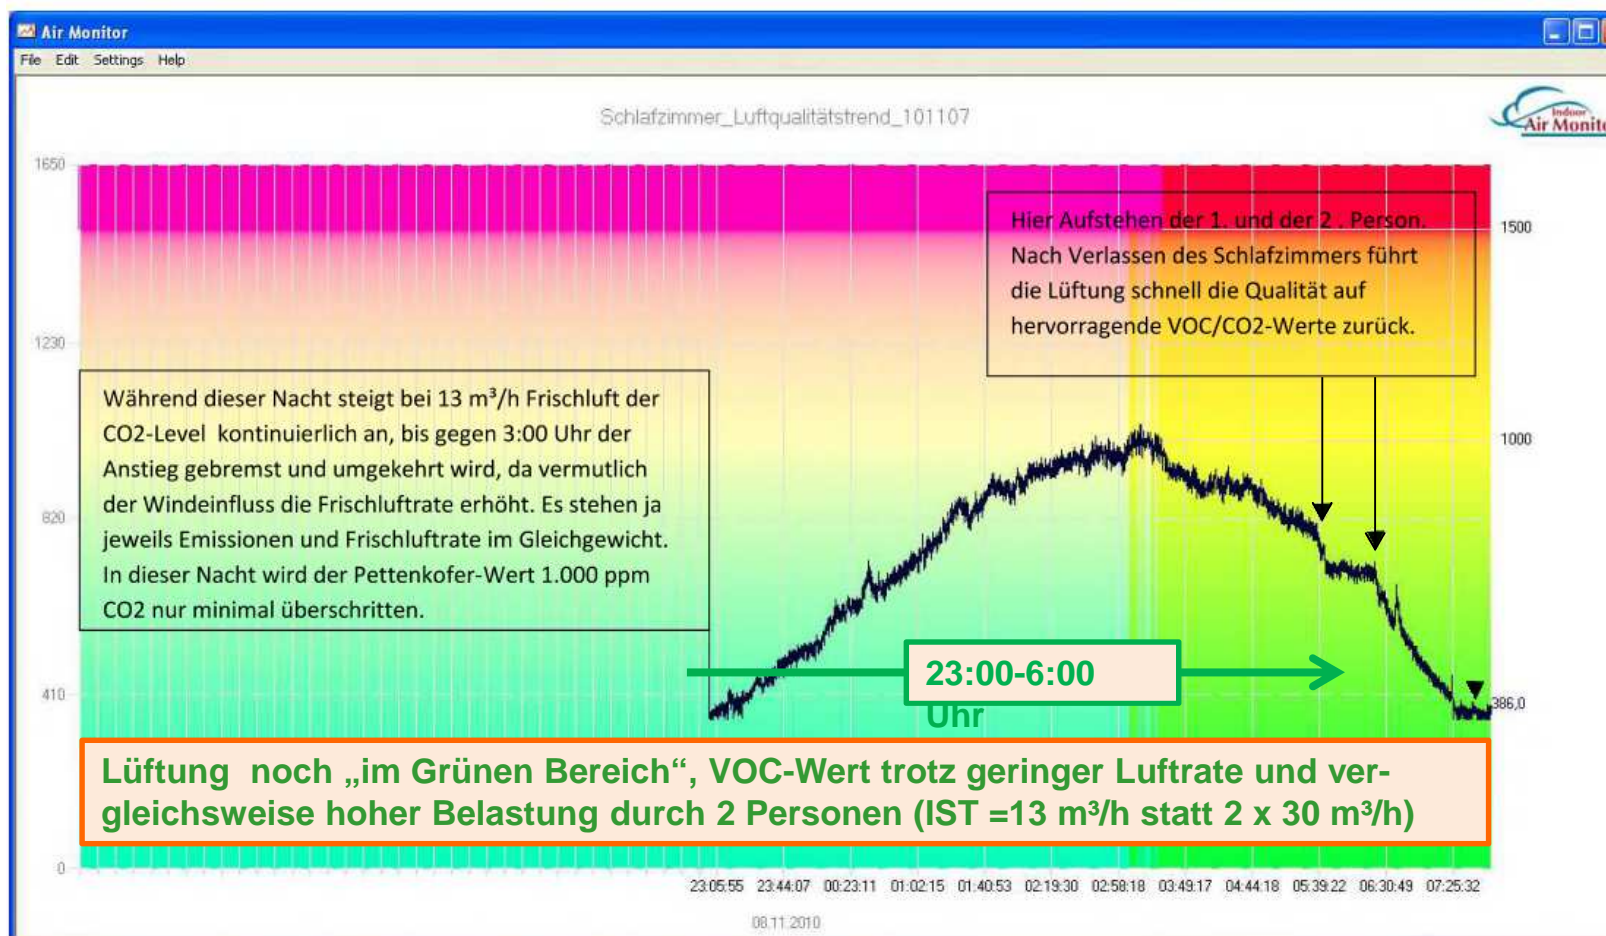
Air Monitor

File Edit Settings Help

Schlafzimmer_Luftqualitätstrend_101107

Indoor Air Monit

1650

1230

820

410

0

1500

1000

386,0

Hier Aufstehen der 1. und der 2 . Person. Nach Verlassen des Schlafzimmers führt die Lüftung schnell die Qualität auf hervorragende VOC/CO2-Werte zurück.

Während dieser Nacht steigt bei 13 m³/h Frischluft der CO2-Level kontinuierlich an, bis gegen 3:00 Uhr der Anstieg gebremst und umgekehrt wird, da vermutlich der Windeinfluss die Frischluftrate erhöht. Es stehen ja jeweils Emissionen und Frischluftrate im Gleichgewicht. In dieser Nacht wird der Pettenkofer-Wert 1.000 ppm CO2 nur minimal überschritten.

23:00-6:00 Uhr

Lüftung noch „im Grünen Bereich“, VOC-Wert trotz geringer Luftrate und vergleichsweise hoher Belastung durch 2 Personen (IST =13 m³/h statt 2 x 30 m³/h)

23:05:55 23:44:07 00:23:11 01:02:15 01:40:53 02:19:30 02:58:18 03:49:17 04:44:18 05:39:22 06:30:49 07:25:32

08.11.2010